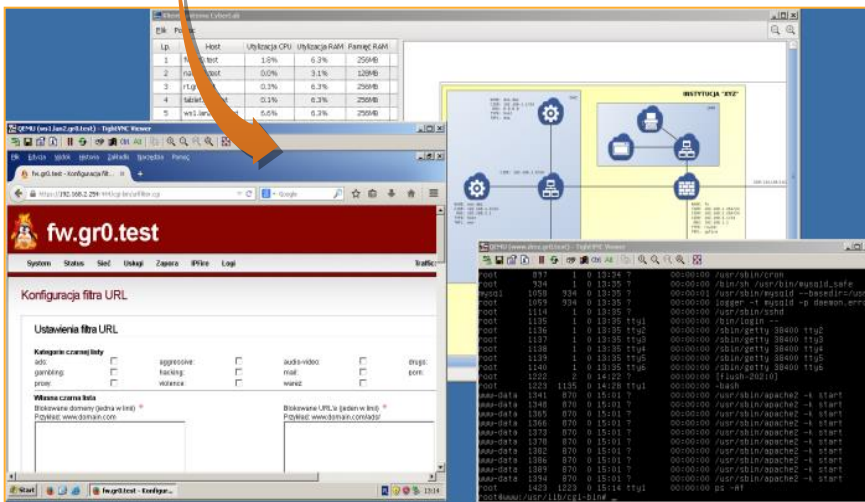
Plik Pomoc

| Lp. | Host | Utylizacja CPU | Utylizacja RAM | Pamięć RAM |
|---|---|---|---|---|
| 1 | fw.gr0.test | 1.6% | 6.3% | 256MB |
| 2 | na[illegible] | 0.0% | 3.1% | 128MB |
| 3 | rt.g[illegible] | 0.3% | 6.3% | 256MB |
| 4 | tablet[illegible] | 0.1% | 6.3% | 256MB |
| 5 | ws1.lan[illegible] | 6.6% | 6.3% | 256MB |

QEMU (ws1.lan2.gr0.test) - TightVNC Viewer

Plik Edycja Widok Historia Zakładki Narzędzia Pomoc

fw.gr0.test - Konfiguracja filt...

https://192.168.2.254:444/cgi-bin/urlfilter.cgi

Google

fw.gr0.test

System Status Sieć Usługi Zapora IPFire Logi

Traffic

Konfiguracja filtra URL

Ustawienia filtra URL

Kategorie czarnej listy

ads: gambling: proxy: aggressive: hacking: violence: audio-video: mail: warez: drugs: porn:

Własna czarna lista

Blokowane domeny (jedna w linii) * Przykład: www.domain.com

Blokowane URL'e (jeden w linii) * Przykład: www.domain.com/ads/

Start fw.gr0.test - Konfigur... 13:14

INSTYTUCJA "XYZ"

QEMU (www.dmz.gr0.test) - TightVNC Viewer

root 897 1 0 13:34 ? 00:00:00 /usr/sbin/cron
root 934 1 0 13:35 ? 00:00:00 /bin/sh /usr/bin/mysqld_safe
mysql 1058 934 0 13:35 ? 00:00:01 /usr/sbin/mysqld --basedir=/usr
root 1059 934 0 13:35 ? 00:00:00 logger -t mysqld -p daemon.erro
root 1114 1 0 13:35 ? 00:00:00 /usr/sbin/sshd
root 1135 1 0 13:35 tty1 00:00:00 /bin/login --
root 1136 1 0 13:35 tty2 00:00:00 /sbin/getty 38400 tty2
root 1137 1 0 13:35 tty3 00:00:00 /sbin/getty 38400 tty3
root 1138 1 0 13:35 tty4 00:00:00 /sbin/getty 38400 tty4
root 1139 1 0 13:35 tty5 00:00:00 /sbin/getty 38400 tty5
root 1140 1 0 13:35 tty6 00:00:00 /sbin/getty 38400 tty6
root 1222 2 0 14:22 ? 00:00:00 [flush-202:0]
root 1223 1135 0 14:28 tty1 00:00:00 -bash
www-data 1341 870 0 15:01 ? 00:00:00 /usr/sbin/apache2 -k start
www-data 1348 870 0 15:01 ? 00:00:00 /usr/sbin/apache2 -k start
www-data 1365 870 0 15:01 ? 00:00:00 /usr/sbin/apache2 -k start
www-data 1366 870 0 15:01 ? 00:00:00 /usr/sbin/apache2 -k start
www-data 1373 870 0 15:01 ? 00:00:00 /usr/sbin/apache2 -k start
www-data 1378 870 0 15:01 ? 00:00:00 /usr/sbin/apache2 -k start
www-data 1382 870 0 15:01 ? 00:00:00 /usr/sbin/apache2 -k start
www-data 1386 870 0 15:01 ? 00:00:00 /usr/sbin/apache2 -k start
www-data 1389 870 0 15:01 ? 00:00:00 /usr/sbin/apache2 -k start
www-data 1394 870 0 15:01 ? 00:00:00 /usr/sbin/apache2 -k start
root 1423 1223 0 15:14 tty1 00:00:00 ps -Af
root@www:/usr/lib/cgi-bin# _